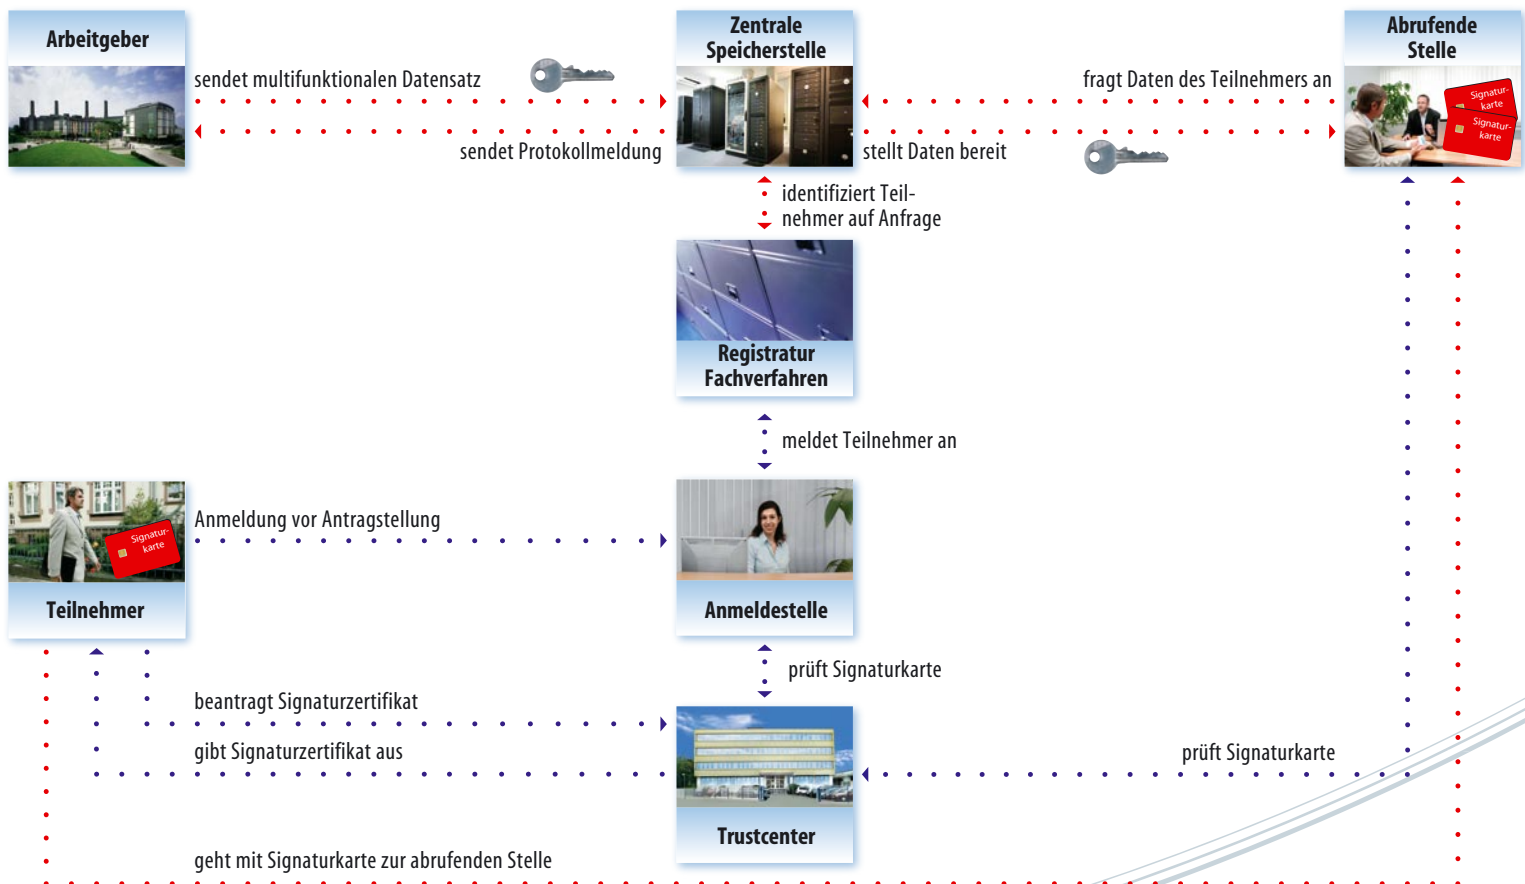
Arbeitgeber

sendet multifunktionalen Datensatz

sendet Protokollmeldung

Zentrale Speicherstelle

fragt Daten des Teilnehmers an

stellt Daten bereit

Abrufende Stelle

Signatur-karte

Signatur-karte

identifiziert Teilnehmer auf Anfrage

Registratur Fachverfahren

meldet Teilnehmer an

Signatur-karte

Teilnehmer

Anmeldung vor Antragstellung

Anmeldestelle

prüft Signaturkarte

beantragt Signaturzertifikat

gibt Signaturzertifikat aus

prüft Signaturkarte

Trustcenter

geht mit Signaturkarte zur abrufenden Stelle